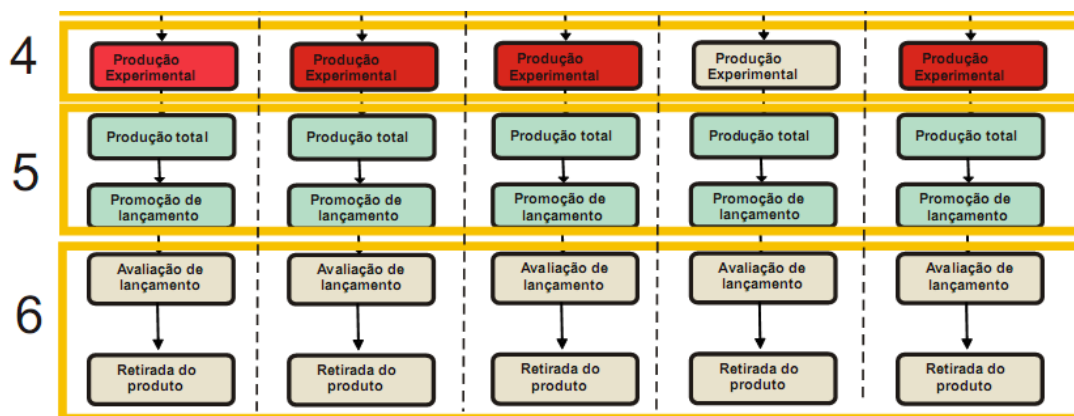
4

Produção Experimental

Produção Experimental

Produção Experimental

Produção Experimental

Produção Experimental

5

Produção total

Promoção de lançamento

Produção total

Promoção de lançamento

Produção total

Promoção de lançamento

Produção total

Promoção de lançamento

Produção total

Promoção de lançamento

6

Avaliação de lançamento

Retirada do produto

Avaliação de lançamento

Retirada do produto

Avaliação de lançamento

Retirada do produto

Avaliação de lançamento

Retirada do produto

Avaliação de lançamento

Retirada do produto